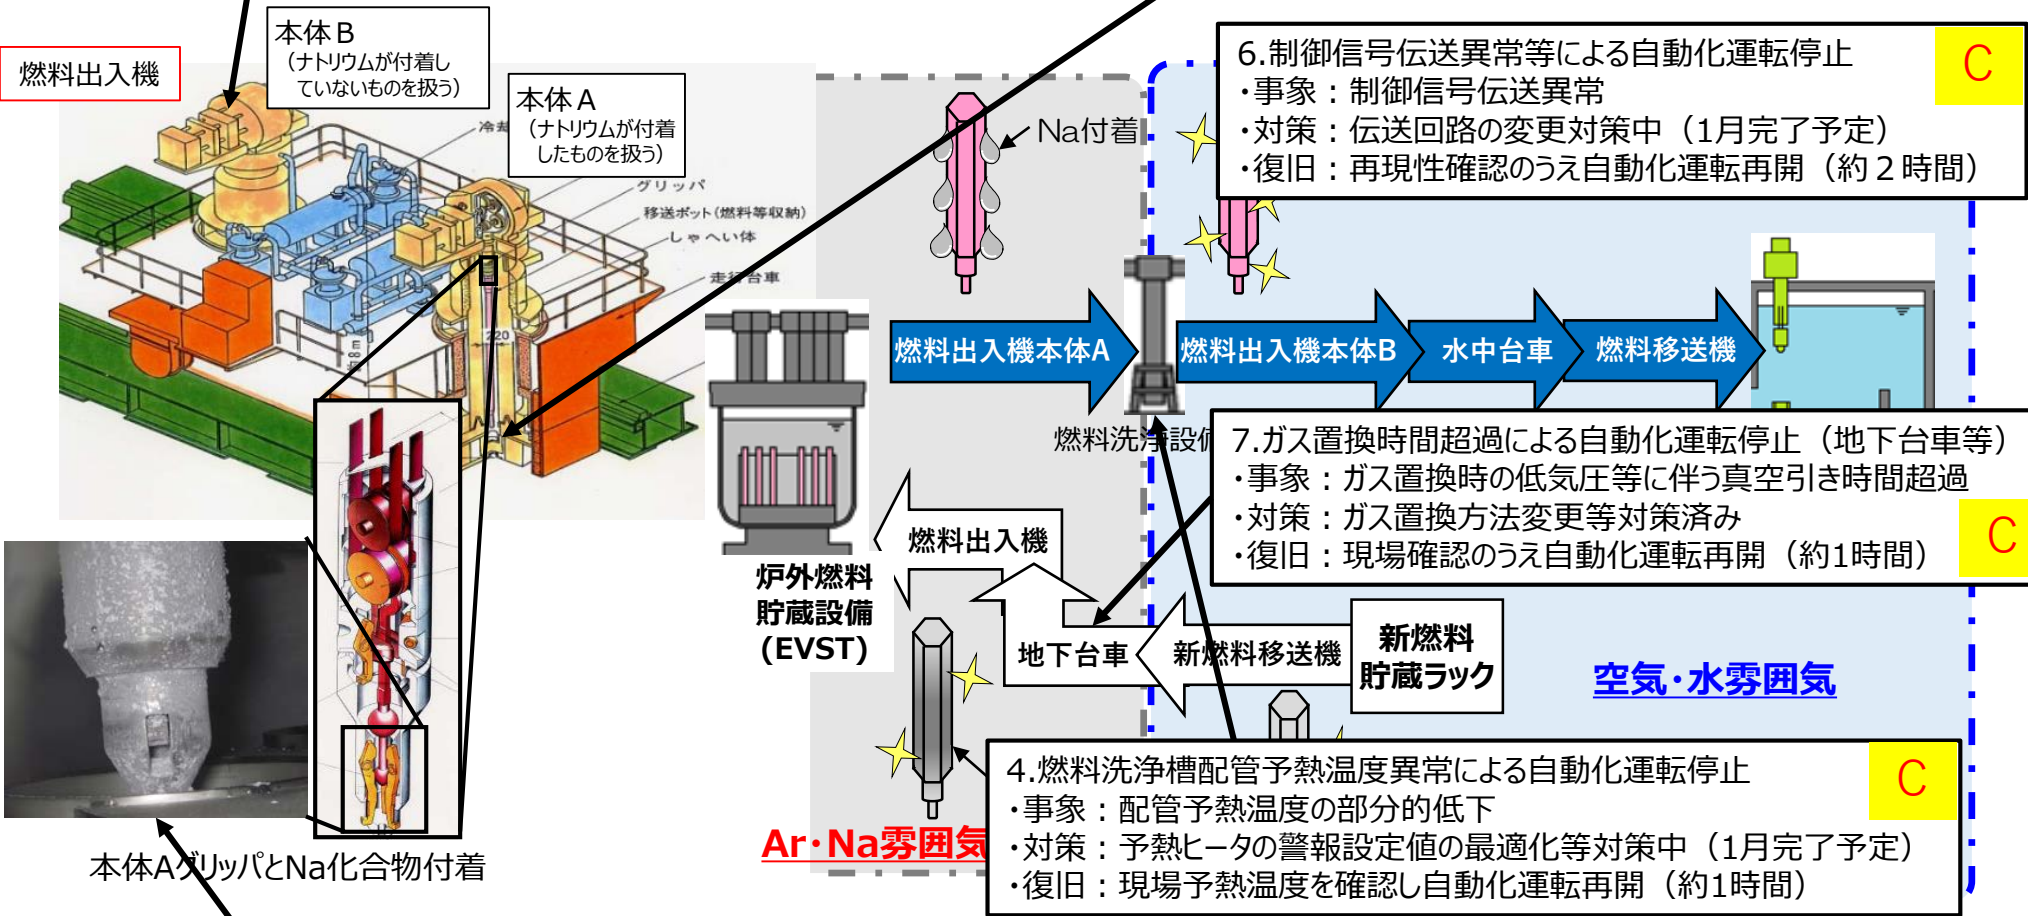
燃料出入機

本体B
（ナトリウムが付着していないものを扱う）

本体A
（ナトリウムが付着したものを扱う）

冷却

グリッパ

移送ポット（燃料等収納）

しゃへい体

走行台車

本体Aグリッパと Na化合物付着

Na付着

燃料出入機本体A

燃料洗浄設備

燃料出入機本体B

水中台車

燃料移送機

炉外燃料貯蔵設備（EVST）

燃料出入機

地下台車

新燃料移送機

新燃料貯蔵ラック

空気・水雰囲気

Ar・Na雰囲気

6.制御信号伝送異常等による自動化運転停止
・事象：制御信号伝送異常
・対策：伝送回路の変更対策中（1月完了予定）
・復旧：再現性確認のうえ自動化運転再開（約２時間）

C

7.ガス置換時間超過による自動化運転停止（地下台車等）
・事象：ガス置換時の低気圧等に伴う真空引き時間超過
・対策：ガス置換方法変更等対策済み
・復旧：現場確認のうえ自動化運転再開（約1時間）

C

4.燃料洗浄槽配管予熱温度異常による自動化運転停止
・事象：配管予熱温度の部分的低下
・対策：予熱ヒータの警報設定値の最適化等対策中（1月完了予定）
・復旧：現場予熱温度を確認し自動化運転再開（約1時間）

C